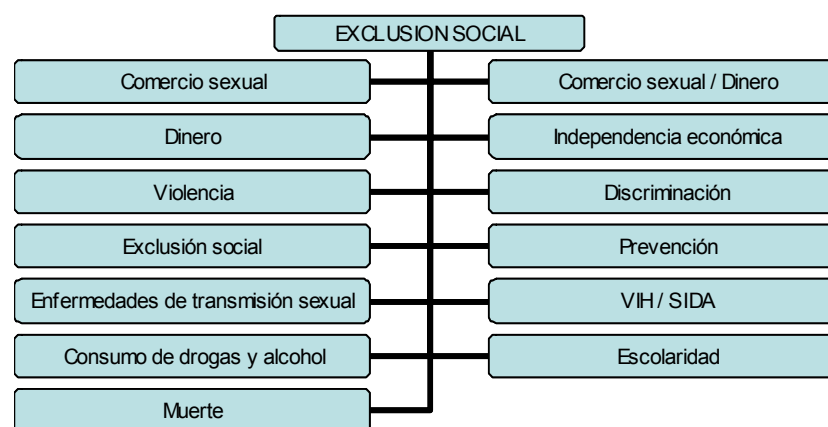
EXCLUSION SOCIAL

Comercio sexual

Dinero

Violencia

Exclusión social

Enfermedades de transmisión sexual

Consumo de drogas y alcohol

Muerte

Comercio sexual / Dinero

Independencia económica

Discriminación

Prevención

VIH / SIDA

Escolaridad